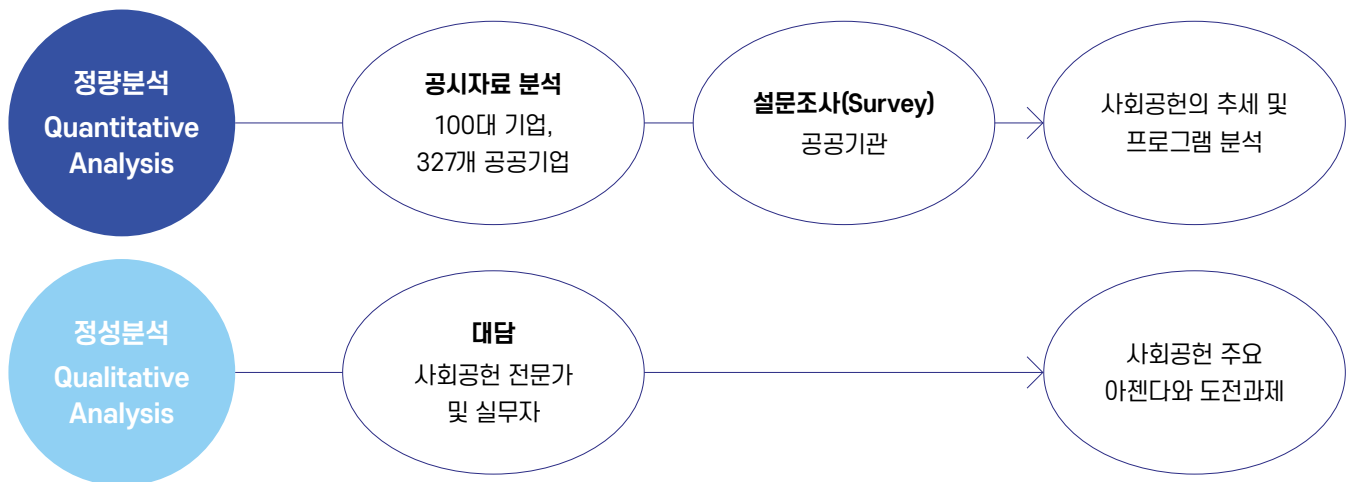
정량분석
Quantitative Analysis

공시자료 분석
100대 기업,
327개 공공기업

설문조사(Survey)
공공기관

사회공헌의 추세 및 프로그램 분석

정성분석
Qualitative Analysis

대담
사회공헌 전문가 및 실무자

사회공헌 주요 아젠다와 도전과제